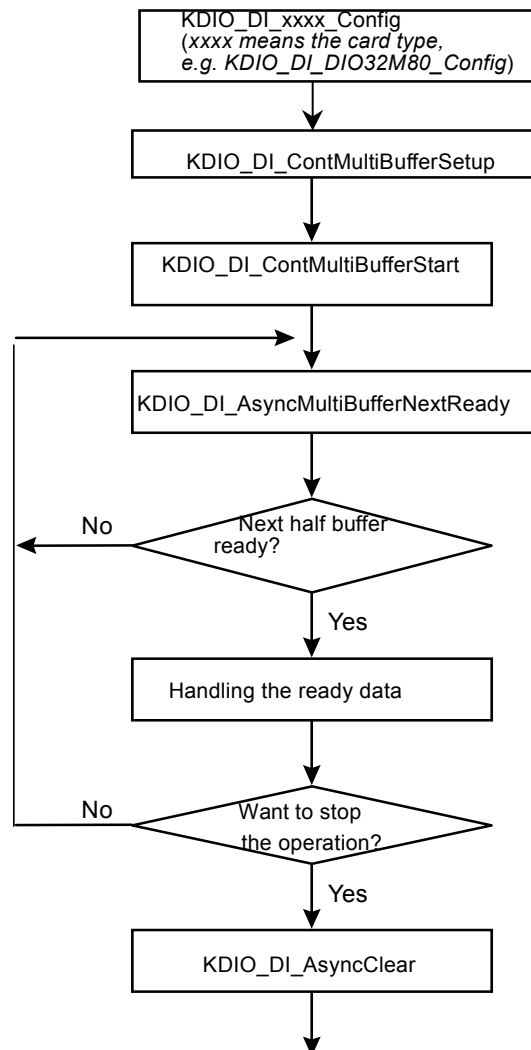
KDIO_DI_xxxx_Config
(xxxx means the card type, e.g. KDIO_DI_DIO32M80_Config)

KDIO_DI_ContMultiBufferSetup

KDIO_DI_ContMultiBufferStart

KDIO_DI_AsyncMultiBufferNextReady

Next half buffer ready?

No

Yes

Handling the ready data

Want to stop the operation?

No

Yes

KDIO_DI_AsyncClear